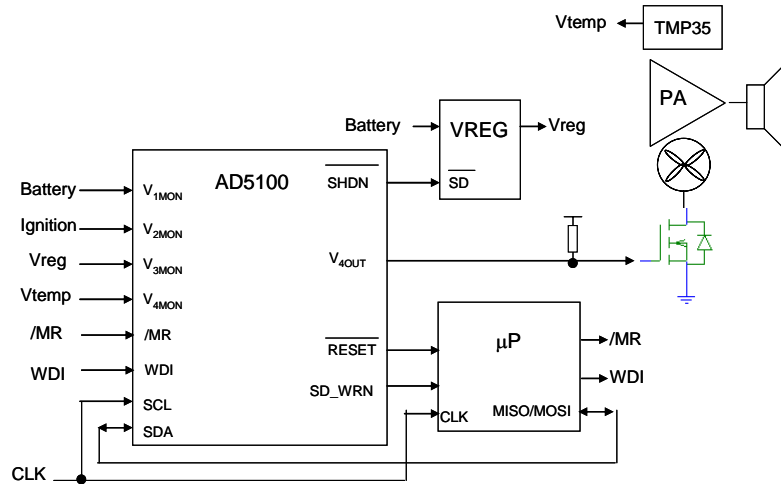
Vtemp
TMP35
PA
Battery
VREG
Vreg
$\overline{SD}$
AD5100
Battery
$V_{1MON}$
$\overline{SHDN}$
Ignition
$V_{2MON}$
Vreg
$V_{3MON}$
$V_{4OUT}$
Vtemp
$V_{4MON}$
/MR
/MR
μP
/MR
$\overline{RESET}$
WDI
WDI
WDI
SD_WRN
SCL
CLK
MISO/MOSI
SDA
CLK